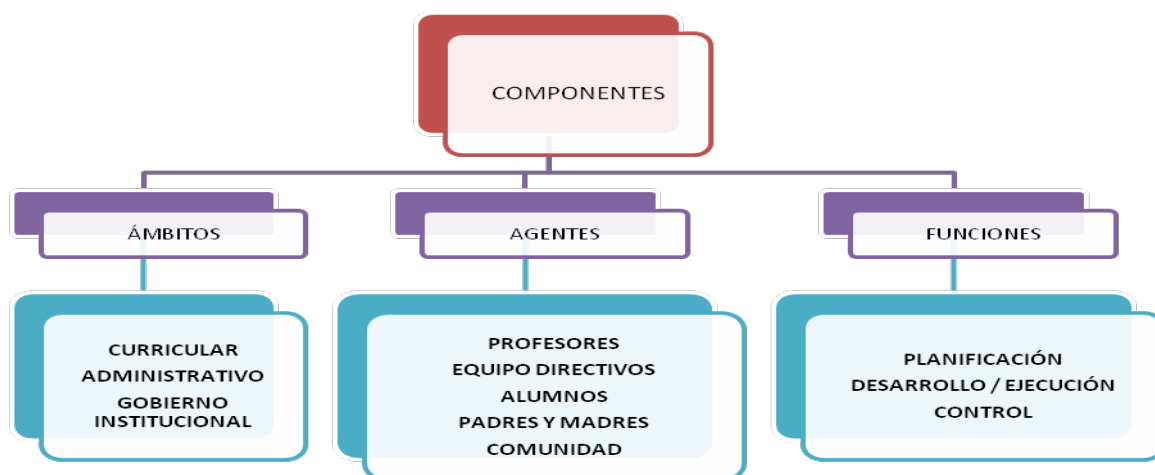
COMPONENTES

ÁMBITOS

CURRICULAR
ADMINISTRATIVO
GOBIERNO INSTITUCIONAL

AGENTES

PROFESORES
EQUIPO DIRECTIVOS
ALUMNOS
PADRES Y MADRES
COMUNIDAD

FUNCIONES

PLANIFICACIÓN
DESARROLLO / EJECUCIÓN
CONTROL